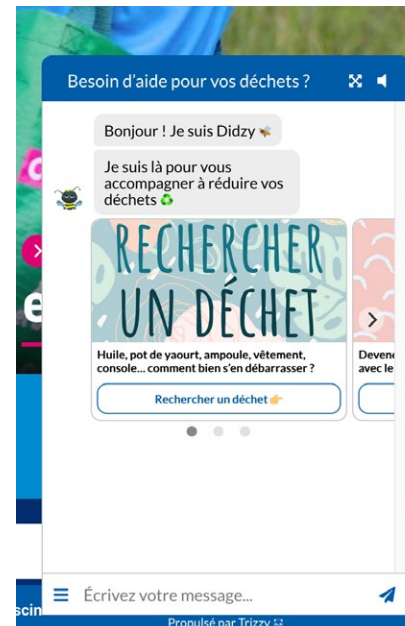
Besoin d'aide pour vos déchets ?

Bonjour ! Je suis Didzy 🐝

Je suis là pour vous accompagner à réduire vos déchets ♻️

RECHERCHER UN DÉCHET

Huile, pot de yaourt, ampoule, vêtement, console... comment bien s'en débarrasser ?

Recherchez un déchet👉

Devene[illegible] avec le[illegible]

e

scin

Écrivez votre message...

Propulsé par Trizzy